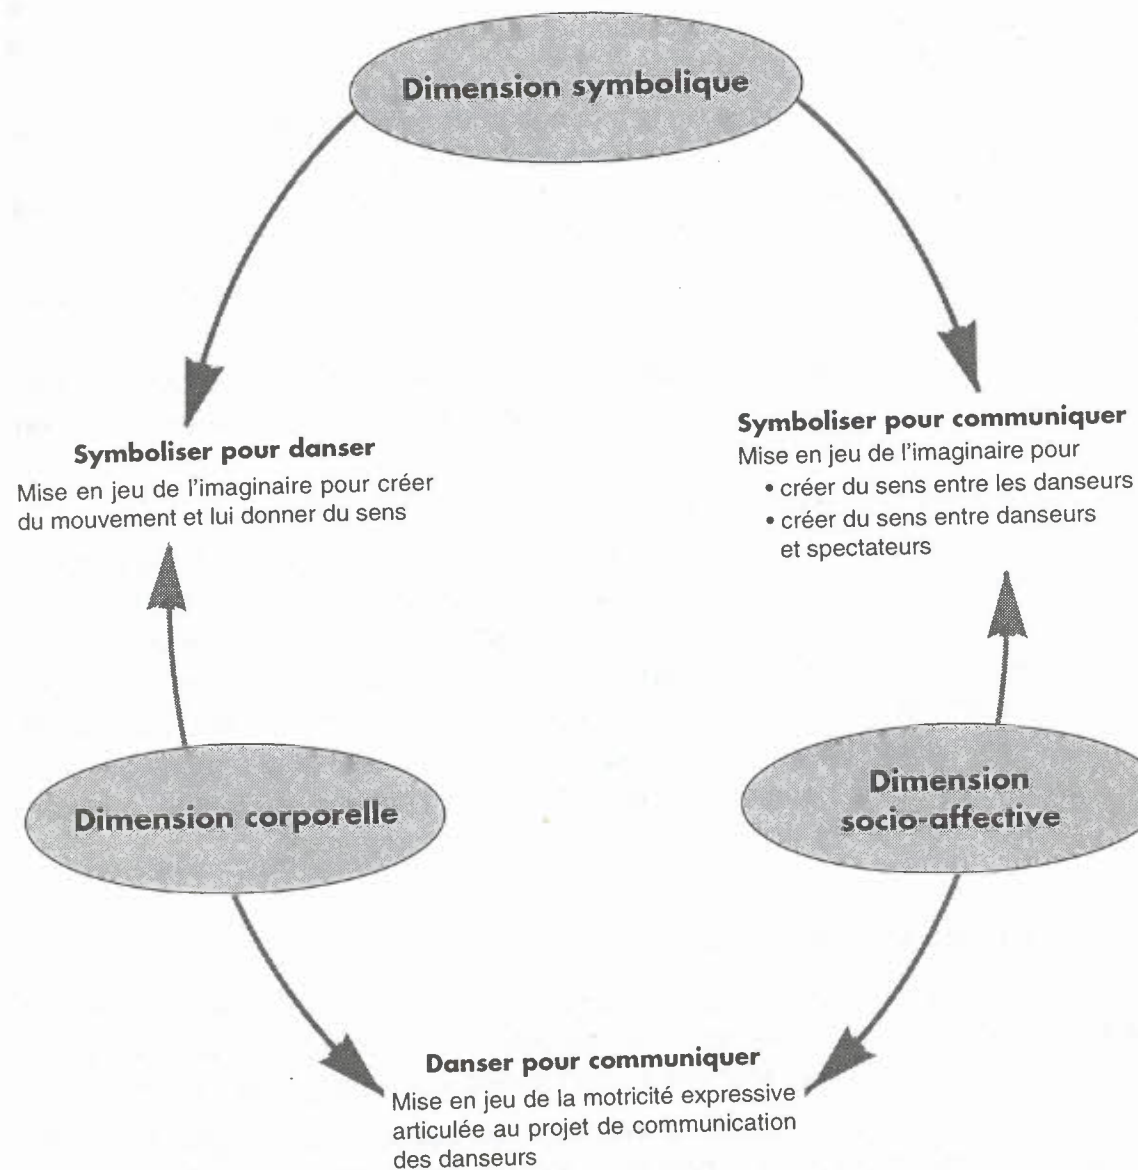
Dimension symbolique

Symboliser pour danser
Mise en jeu de l'imaginaire pour créer du mouvement et lui donner du sens

Symboliser pour communiquer
Mise en jeu de l'imaginaire pour
• créer du sens entre les danseurs
• créer du sens entre danseurs et spectateurs

Dimension corporelle

Dimension socio-affective

Danser pour communiquer
Mise en jeu de la motricité expressive articulée au projet de communication des danseurs